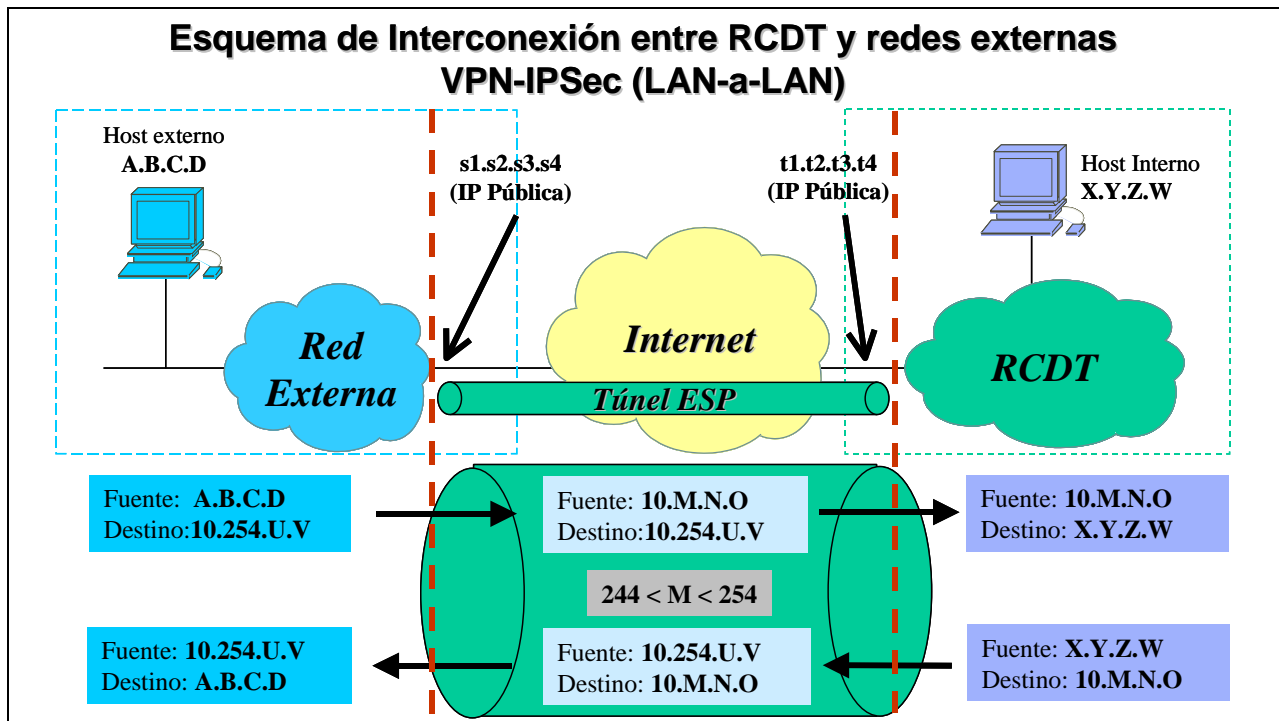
Esquema de Interconexión entre RCDT y redes externas
VPN-IPSec (LAN-a-LAN)

Host externo
A.B.C.D

s1.s2.s3.s4
(IP Pública)

t1.t2.t3.t4
(IP Pública)

Host Interno
X.Y.Z.W

Red Externa

Internet

RCDT

Túnel ESP

Fuente: A.B.C.D
Destino:10.254.U.V

Fuente: 10.M.N.O
Destino:10.254.U.V

Fuente: 10.M.N.O
Destino: X.Y.Z.W

244 < M < 254

Fuente: 10.254.U.V
Destino: A.B.C.D

Fuente: 10.254.U.V
Destino: 10.M.N.O

Fuente: X.Y.Z.W
Destino: 10.M.N.O